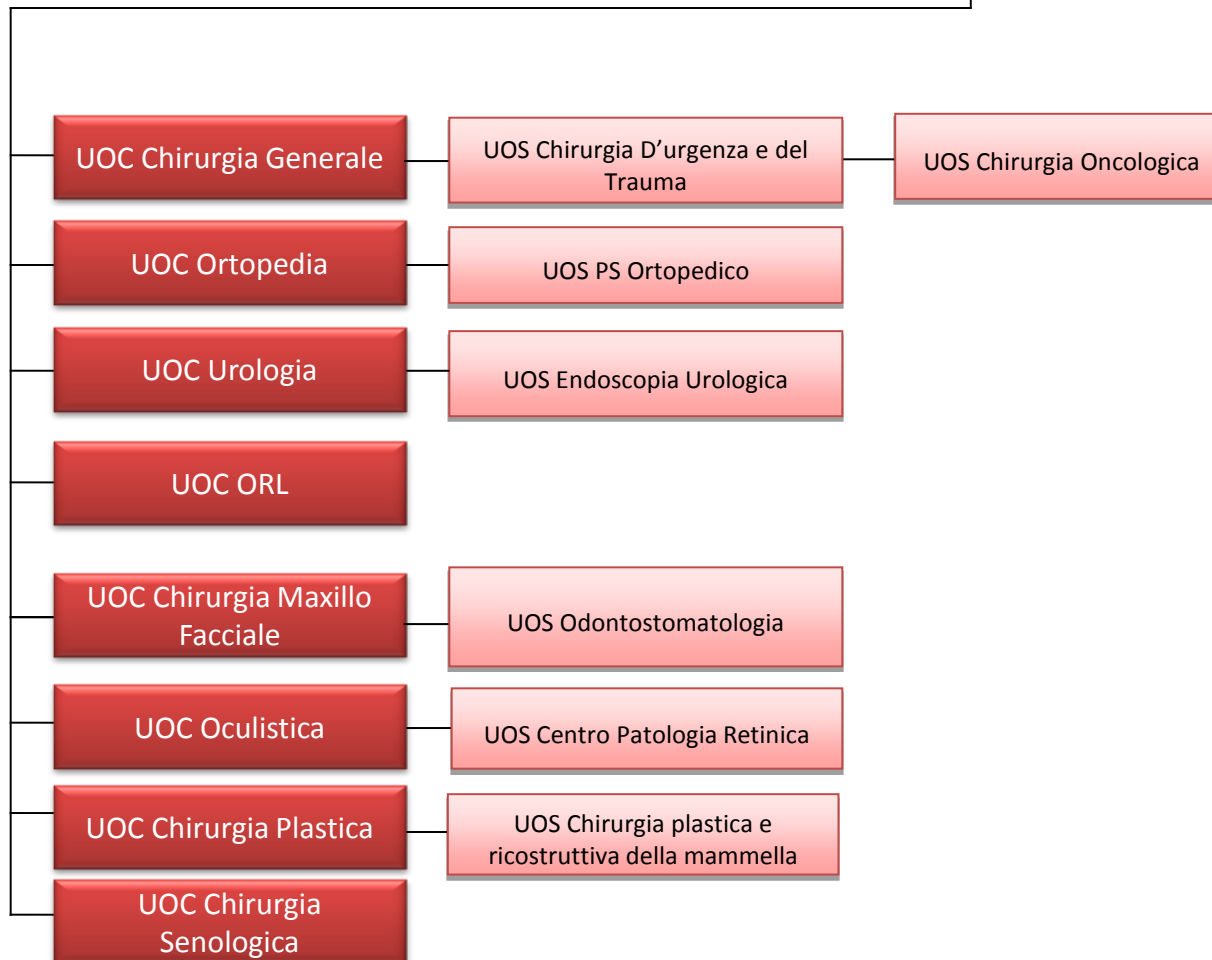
UOC Chirurgia Generale

UOS Chirurgia D’urgenza e del Trauma

UOS Chirurgia Oncologica

UOC Ortopedia

UOS PS Ortopedico

UOC Urologia

UOS Endoscopia Urologica

UOC ORL

UOC Chirurgia Maxillo Facciale

UOS Odontostomatologia

UOC Oculistica

UOS Centro Patologia Retinica

UOC Chirurgia Plastica

UOS Chirurgia plastica e ricostruttiva della mammella

UOC Chirurgia Senologica